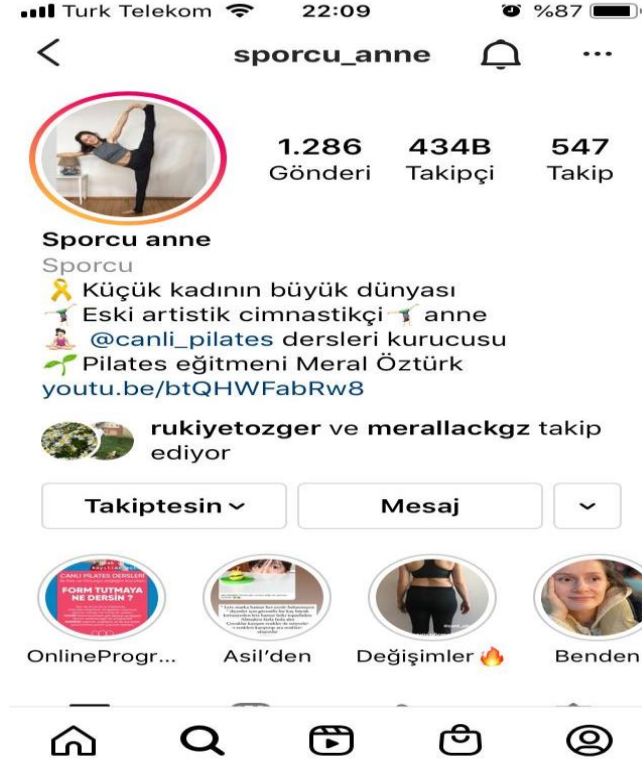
Turk Telekom 22:09 %87

sporcu_anne

1.286 Gönderi
434B Takipçi
547 Takip

Sporcu anne
Sporcu
🎗️ Küçük kadının büyük dünyası
🤸 Eski artistik cimnastikçi 🤸 anne
🧘 @canli_pilates dersleri kurucusu
🌱 Pilates eğitmeni Meral Öztürk
youtu.be/btQHWFabRw8

rukiyetozger ve merallackgz takip ediyor

Takiptesin
Mesaj

CANLI PILATES DERSLERİ
FORM TUTMAYA NE DERSİN ?

OnlineProgr...
Asil'den
Değişimler 🔥
Benden